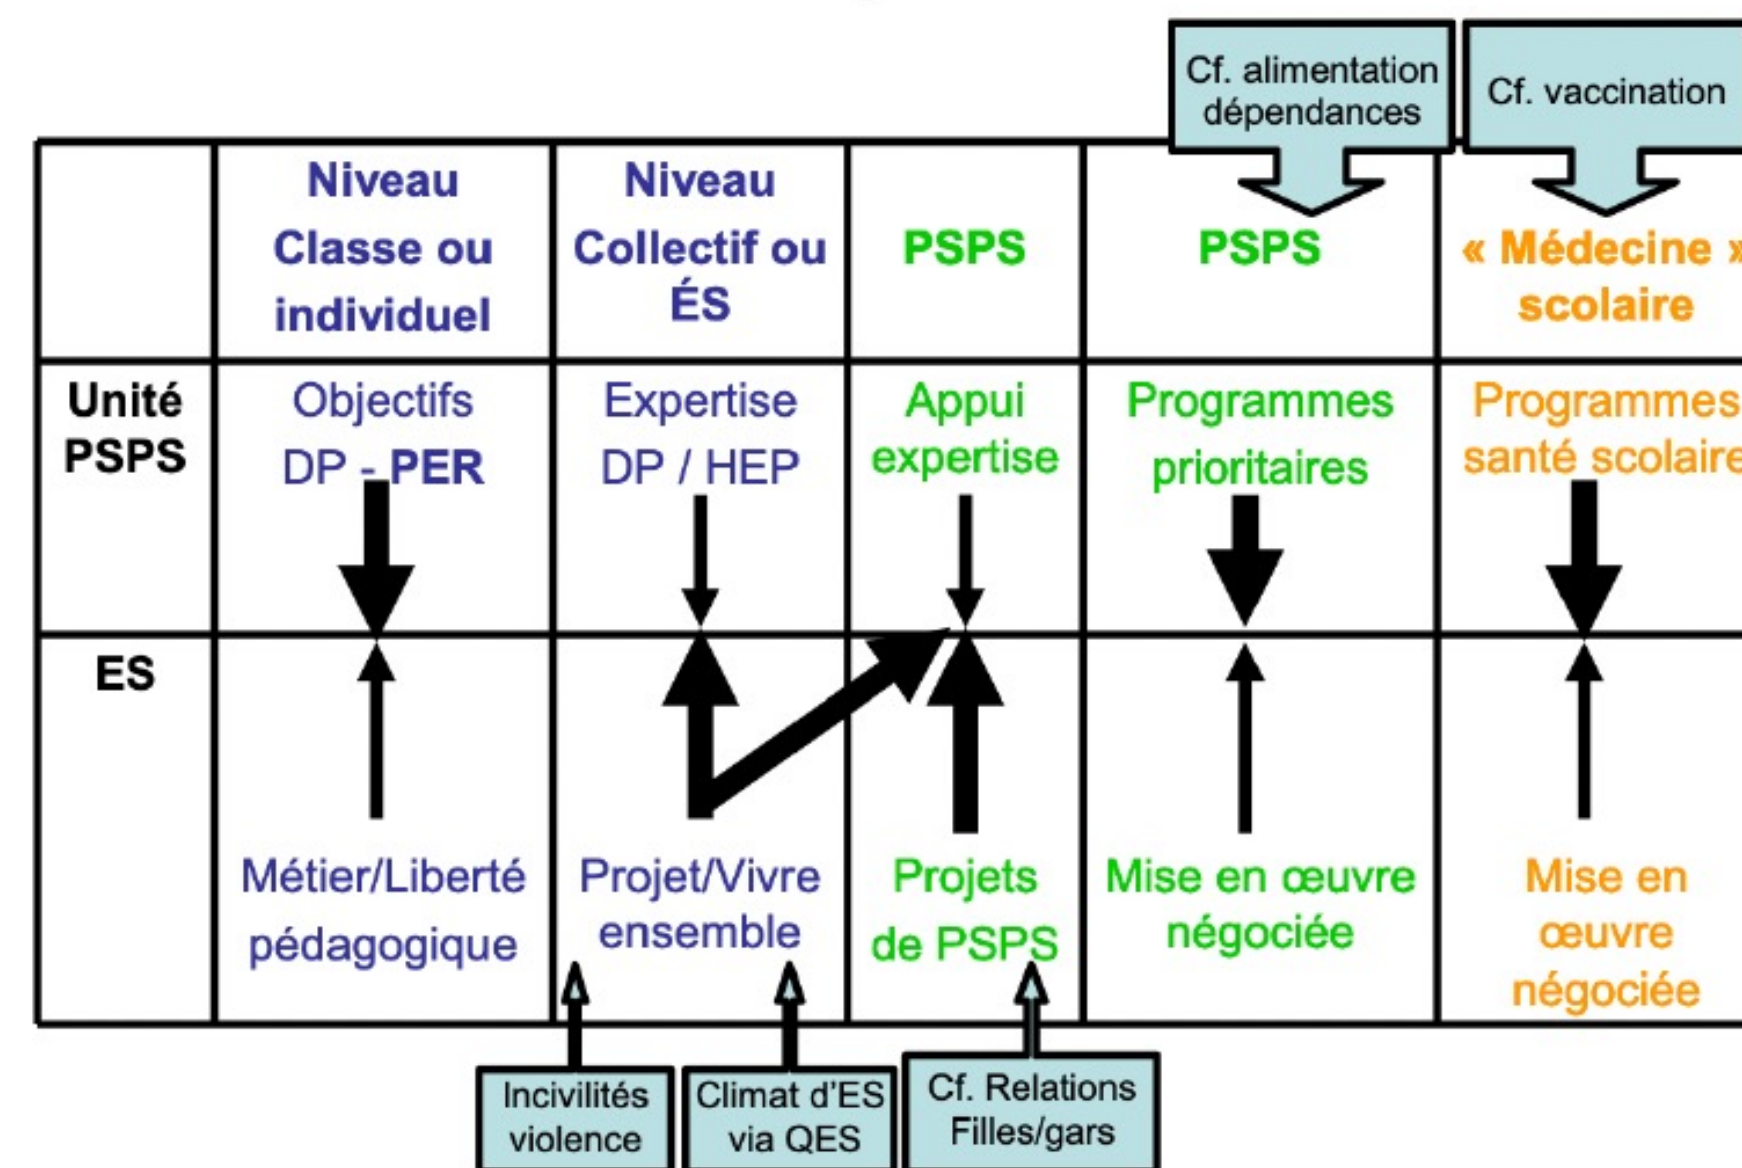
Cf. alimentation dépendances

Cf. vaccination

|  | Niveau Classe ou individuel | Niveau Collectif ou ÉS | PSPS | PSPS | « Médecine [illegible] scolaire |
|---|---|---|---|---|---|
| Unité PSPS | Objectifs DP - PER | Expertise DP / HEP | Appui expertise | Programmes prioritaires | Programmes santé scolaire |
| ES | Métier/Liberté pédagogique | Projet/Vivre ensemble | Projets de PSPS | Mise en œuvre négociée | Mise en œuvre négociée |

Incivilités violence

Climat d'ES via QES

Cf. Relations Filles/gars